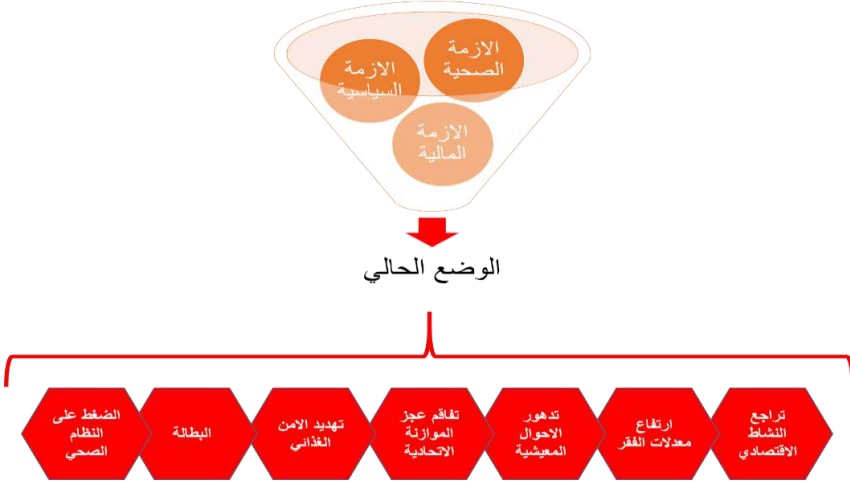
الازمة الصحية

الازمة السياسية

الازمة المالية

الوضع الحالي

تراجع النشاط الاقتصادي

ارتفاع معدلات الفقر

تدهور الاحوال المعيشية

تفاقم عجز الموازنة الاتحادية

تهديد الامن الغذائي

البطالة

الضغط على النظام الصحى